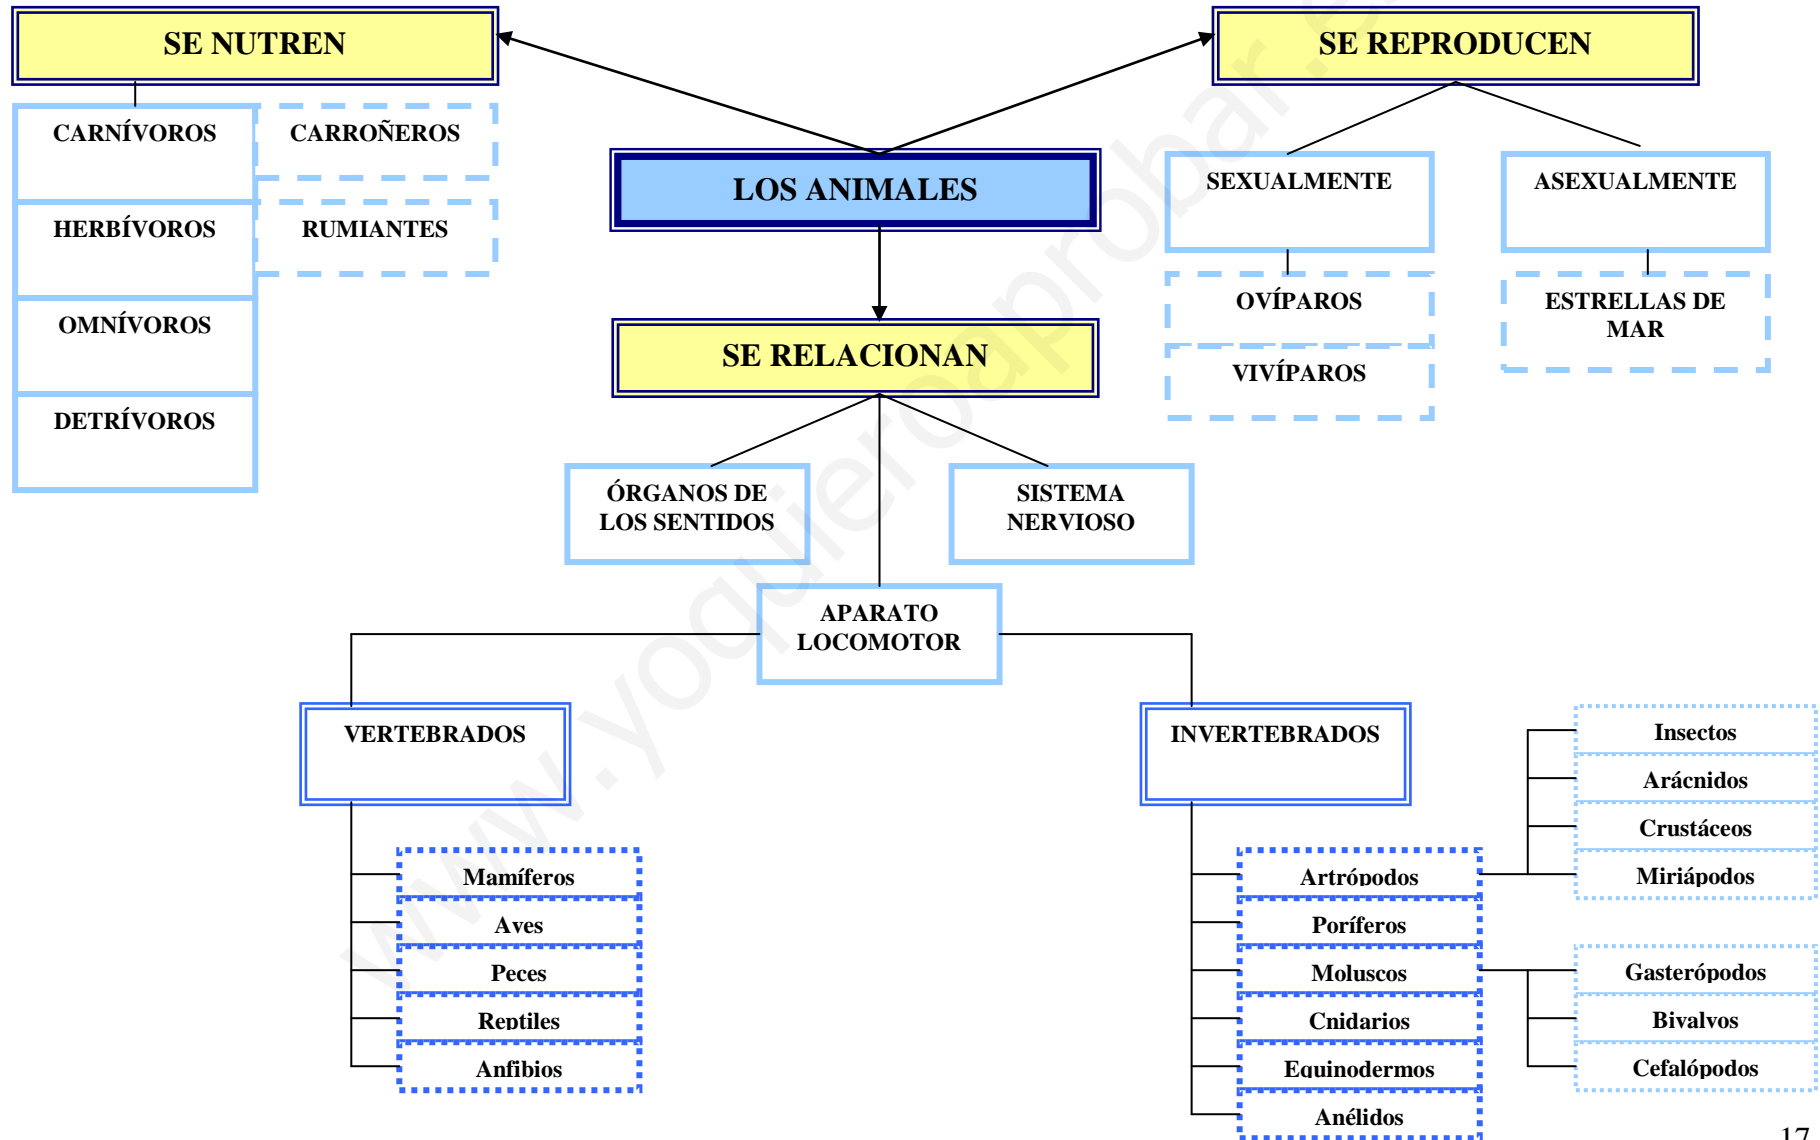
SE NUTREN

SE REPRODUCEN

CARNÍVOROS

CARROÑEROS

HERBÍVOROS

RUMIANTES

OMNÍVOROS

DETRÍVOROS

LOS ANIMALES

SEXUALMENTE

ASEXUALMENTE

OVÍPAROS

VIVÍPAROS

ESTRELLAS DE MAR

SE RELACIONAN

ÓRGANOS DE LOS SENTIDOS

SISTEMA NERVIOSO

APARATO LOCOMOTOR

VERTEBRADOS

Mamíferos

Aves

Peces

Reptiles

Anfibios

INVERTEBRADOS

Artrópodos

Poríferos

Moluscos

Cnidarios

Equinodermos

Anélidos

Insectos

Arácnidos

Crustáceos

Miriápodos

Gasterópodos

Bivalvos

Cefalópodos

www.yoquieroaprobar.es

17